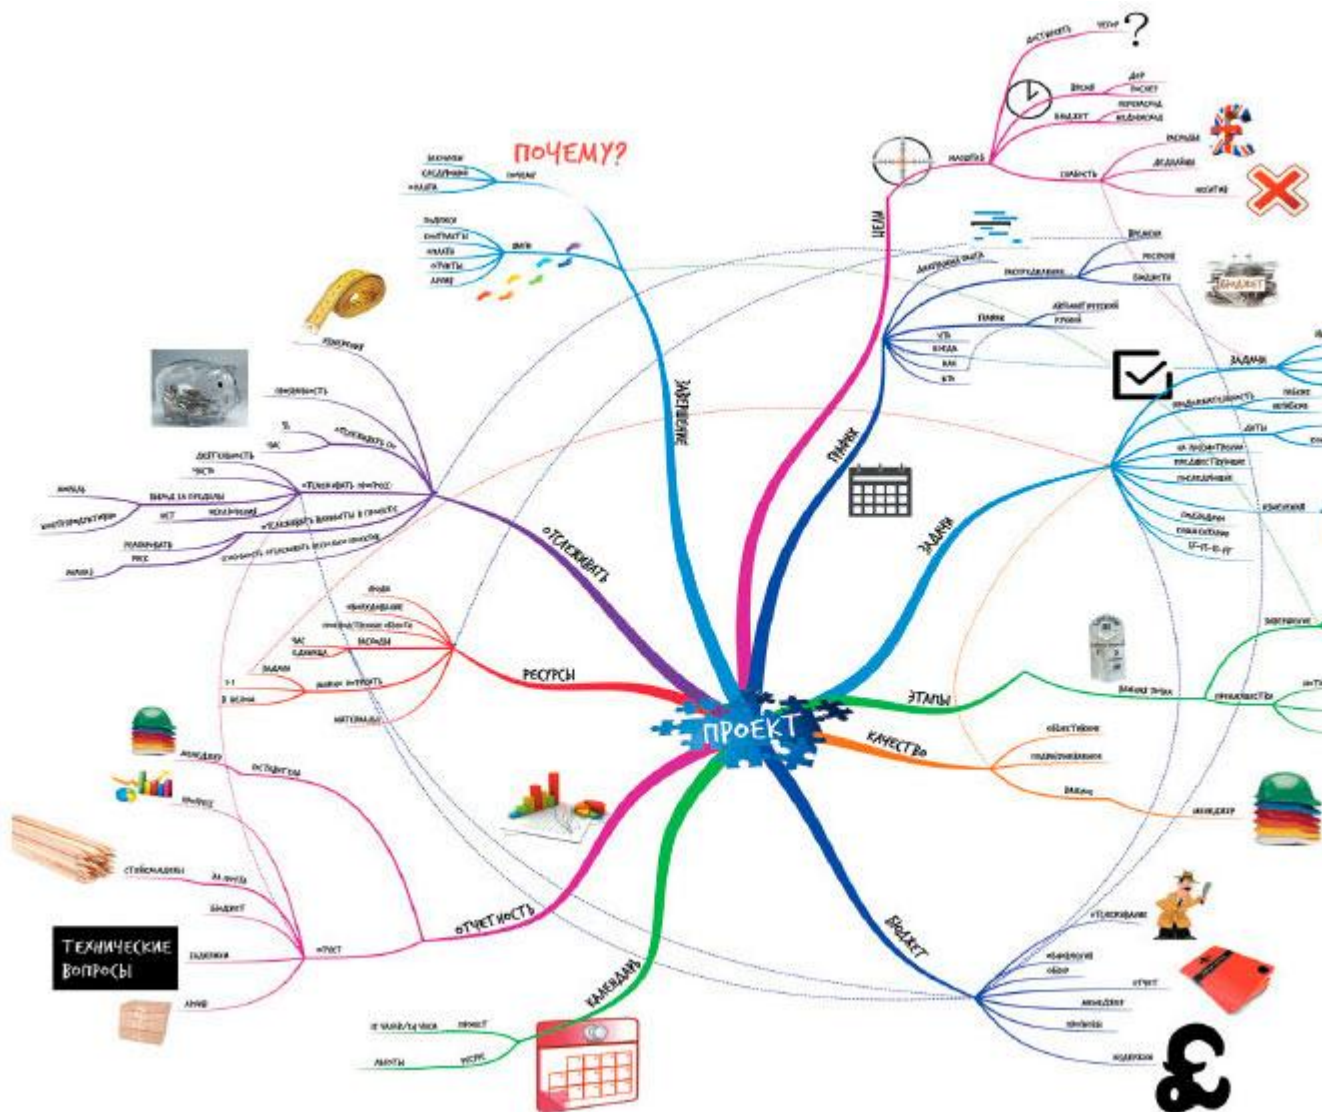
ПРОЕКТ

ПОЧЕМУ?

ЗАВЕРШЕНИЕ

ЦЕЛИ

ПЛАНЫ

ЗАДАЧИ

ЭТАПЫ

КАЧЕСТВО

БЮДЖЕТ

КАЛЕНДАРЬ

ОТЧЕТНОСТЬ

РЕСУРСЫ

ОТСЛЕЖИВАТЬ

МАСШТАБ

ВРЕМЯ

БЮДЖЕТ

СЛОЖНОСТЬ

ДОСТИГНУТЬ

ЧТО?

РАСПРЕДЕЛЕНИЕ

ВРЕМЕНИ

РЕСУРСОВ

БЮДЖЕТА

ЗАДАЧИ

ДАТЫ

ПЛАНЫ

КТО

КОГДА

КАК

ОБЪЕКТИВНОЕ

ВАЖНЫЕ ЭТАПЫ

МЕНЕДЖЕР

ОТЧЕТ

ОБЗОР

ПРОЕКТ

РЕСУРС

БЮДЖЕТ

ЗАДЕРЖКИ

ТЕХНИЧЕСКИЕ ВОПРОСЫ

АРХИВ

ОТЧЕТ

ВЛИЯНИЕ

ЧАС

ЗАДАЧИ

МАТЕРИАЛЫ

ИЗМЕРЕНИЕ

БЮДЖЕТ